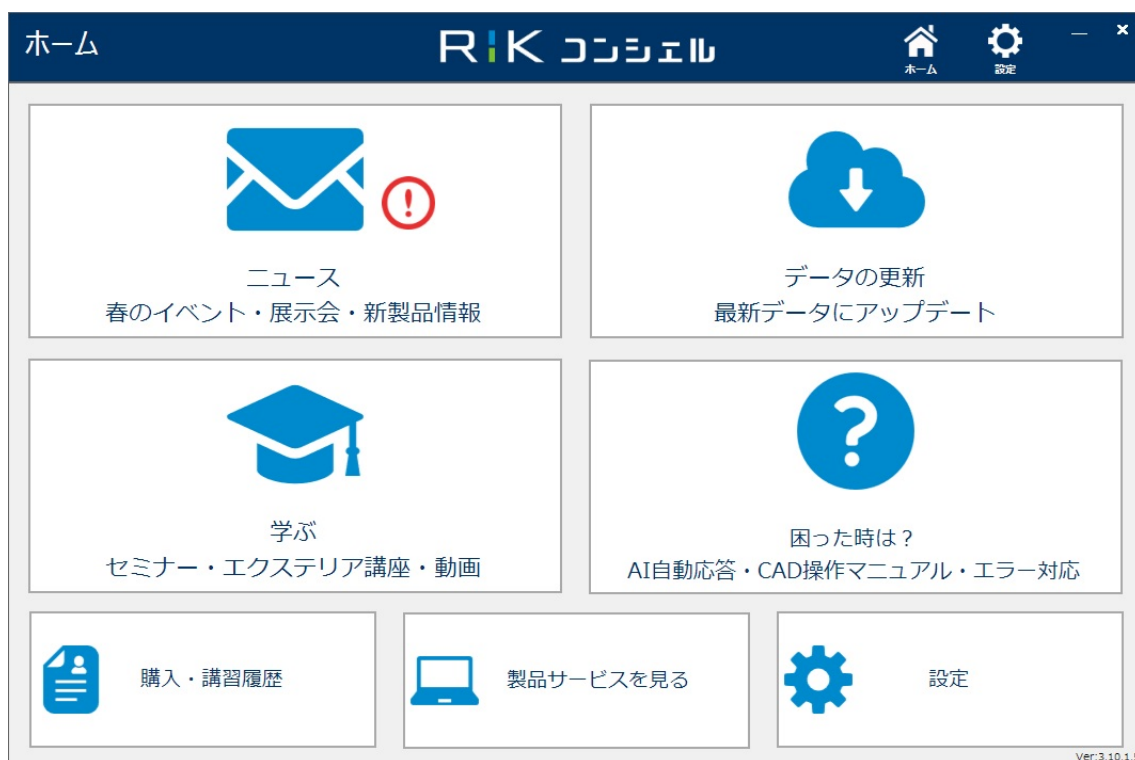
ホーム

RIK コンシェル

ホーム

設定

—

×

ニュース
春のイベント・展示会・新製品情報

データの更新
最新データにアップデート

学ぶ
セミナー・エクステリア講座・動画

困った時は？
AI自動応答・CAD操作マニュアル・エラー対応

購入・講習履歴

製品サービスを見る

設定

Ver.3.10.1.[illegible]